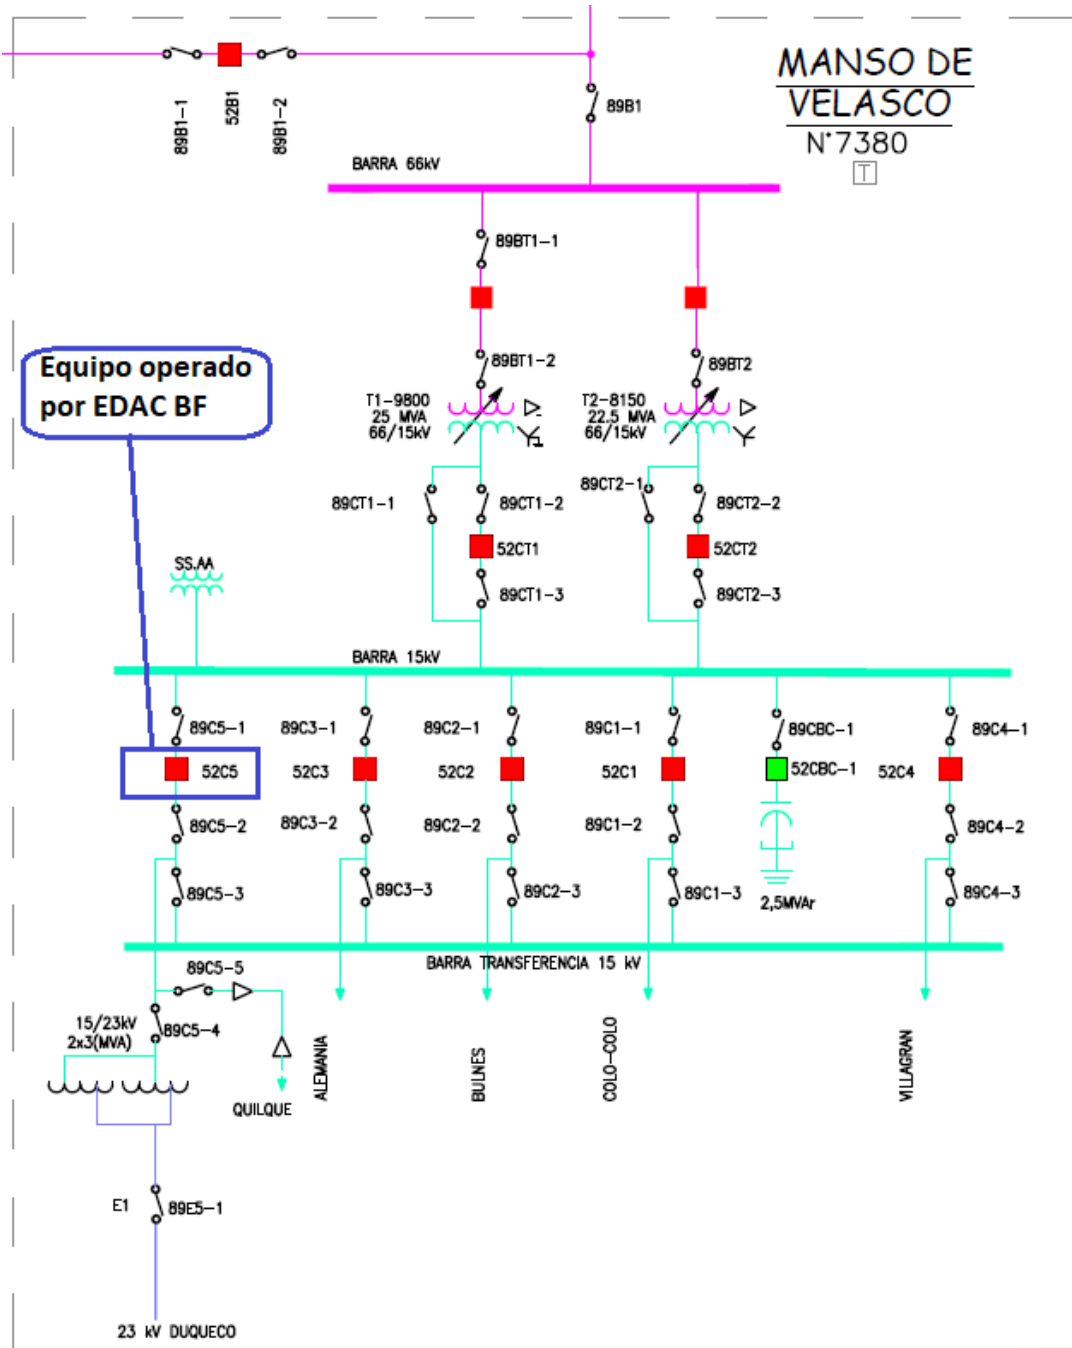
MANSO DE VELASCO
N°7380
T

89B1-1
52B1
89B1-2
89B1
BARRA 66kV

Equipo operado por EDAC BF

89BT1-1
89BT1-2
89BT2
T1-9800
25 MVA
66/15kV
T2-8150
22.5 MVA
66/15kV
89CT1-1
89CT1-2
52CT1
89CT1-3
89CT2-1
89CT2-2
52CT2
89CT2-3
SS.AA
BARRA 15kV

89C5-1
52C5
89C5-2
89C5-3
89C3-1
52C3
89C3-2
89C3-3
89C2-1
52C2
89C2-2
89C2-3
89C1-1
52C1
89C1-2
89C1-3
89CBC-1
52CBC-1
2,5MVAr
89C4-1
52C4
89C4-2
89C4-3

BARRA TRANSFERENCIA 15 kV
89C5-5
15/23kV
2x3(MVA)
89C5-4
QUILQUE
ALEMANIA
BULNES
COLO-COLO
VILLAGRAN
E1
89E5-1
23 kV DUQUECO